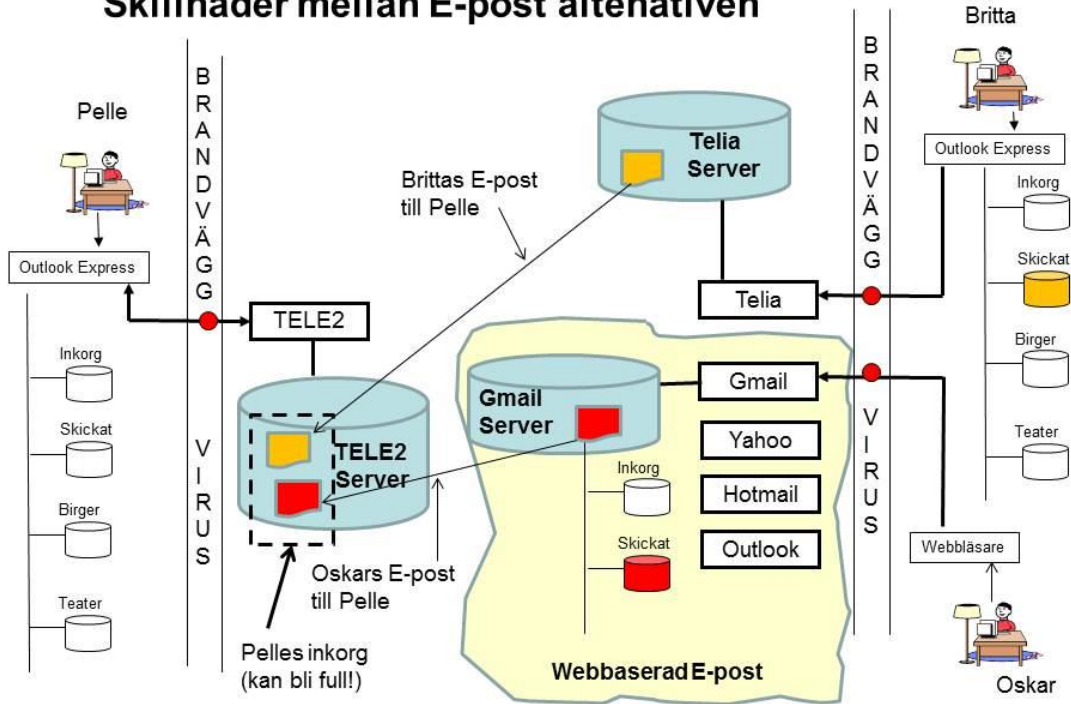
Skillnader mellan E-post altenativen

Pelle

Outlook Express

Inkorg

Skickat

Birger

Teater

BRANDVÄGG

VIRUS

TELE2

TELE2 Server

Pelles inkorg (kan bli full!)

Oskars E-post till Pelle

Brittas E-post till Pelle

Telia Server

Telia

Gmail Server

Gmail

Yahoo

Hotmail

Outlook

Inkorg

Skickat

Webbaserad E-post

BRANDVÄGG

VIRUS

Britta

Outlook Express

Inkorg

Skickat

Birger

Teater

Webbläsare

Oskar